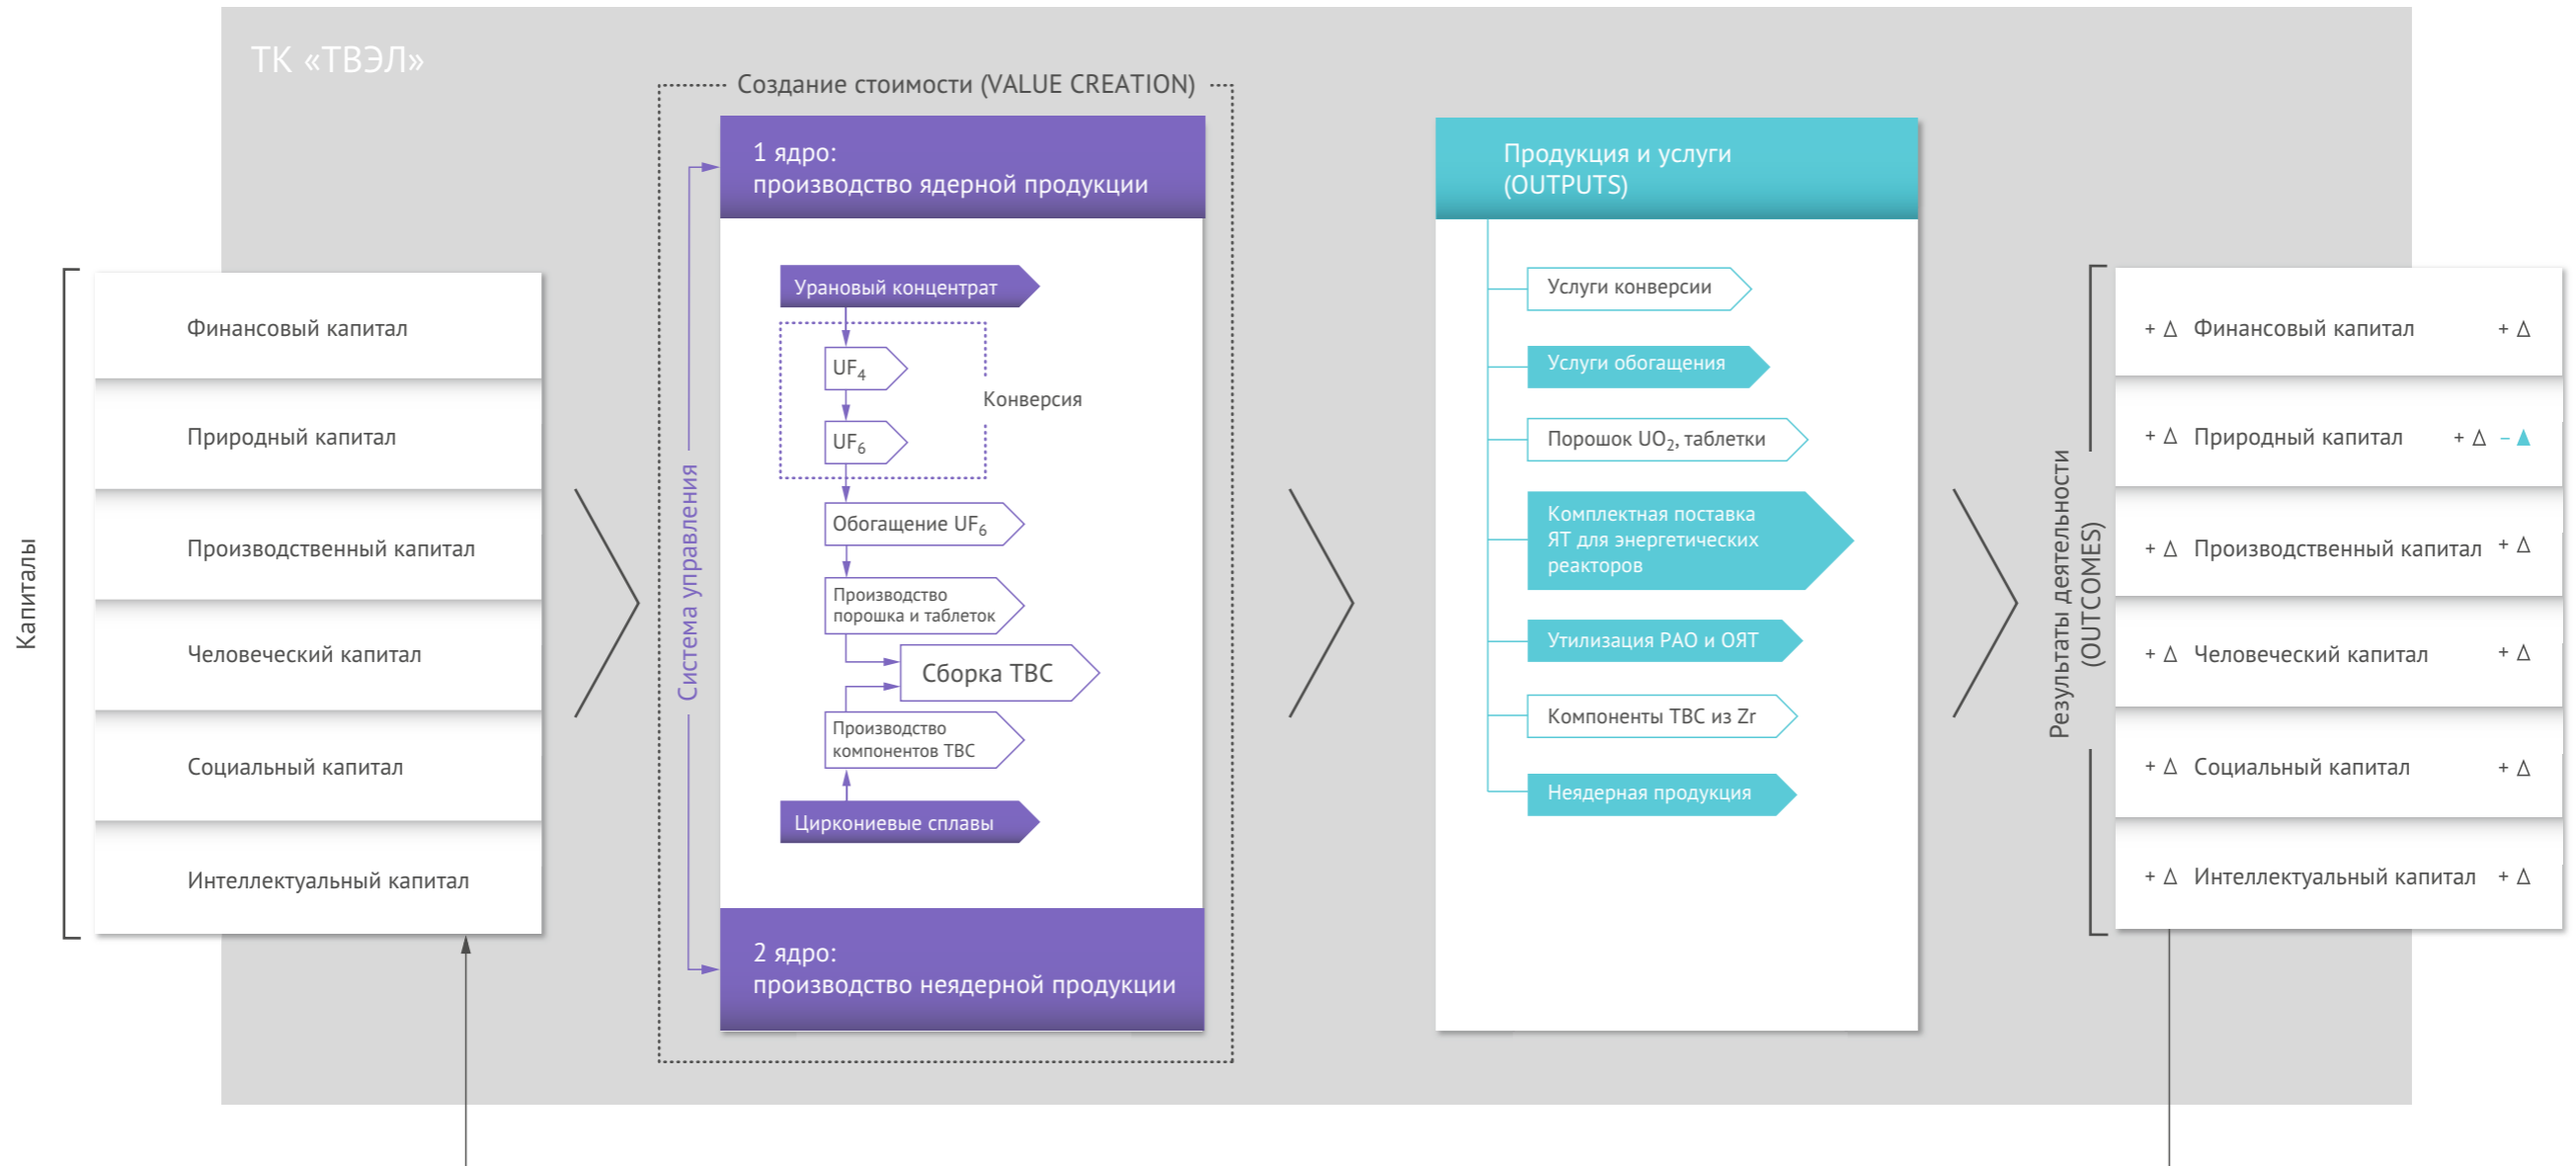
ТК «ТВЭЛ»

Капиталы

Финансовый капитал

Природный капитал

Производственный капитал

Человеческий капитал

Социальный капитал

Интеллектуальный капитал

Создание стоимости (VALUE CREATION)

Система управления

1 ядро:
производство ядерной продукции

Урановый концентрат

$UF_4$

$UF_6$

Конверсия

Обогащение $UF_6$

Производство порошка и таблеток

Сборка ТВС

Производство компонентов ТВС

Циркониевые сплавы

2 ядро:
производство неядерной продукции

Продукция и услуги (OUTPUTS)

Услуги конверсии

Услуги обогащения

Порошок $UO_2$, таблетки

Комплектная поставка ЯТ для энергетических реакторов

Утилизация РАО и ОЯТ

Компоненты ТВС из Zr

Неядерная продукция

Результаты деятельности (OUTCOMES)

+ Δ Финансовый капитал + Δ

+ Δ Природный капитал + Δ – ▲

+ Δ Производственный капитал + Δ

+ Δ Человеческий капитал + Δ

+ Δ Социальный капитал + Δ

+ Δ Интеллектуальный капитал + Δ